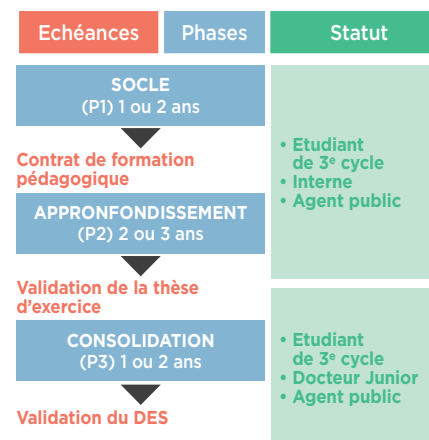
Echéances Phases Statut

SOCLE
(P1) 1 ou 2 ans

Contrat de formation pédagogique

APPRONFONDISSEMENT
(P2) 2 ou 3 ans

Validation de la thèse d'exercice

CONSOLIDATION
(P3) 1 ou 2 ans

Validation du DES

• Etudiant de 3$^{e}$ cycle
• Interne
• Agent public

• Etudiant de 3$^{e}$ cycle
• Docteur Junior
• Agent public